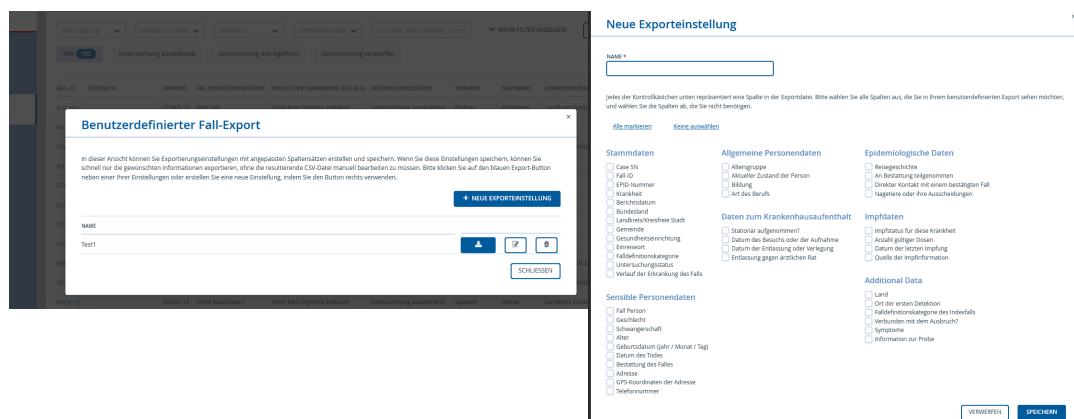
Alle 100 Untersuchung ausstehend Untersuchung durchgeführt Untersuchung verworfen

MEHR FILTER ANZEIGEN

Benutzerdefinierter Fall-Export

In dieser Ansicht können Sie Exportierungseinstellungen mit angepassten Spaltensätzen erstellen und speichern. Wenn Sie diese Einstellungen speichern, können Sie schnell nur die gewünschten Informationen exportieren, ohne die resultierende CSV-Datei manuell bearbeiten zu müssen. Bitte klicken Sie auf den blauen Export-Button neben einer Ihrer Einstellungen oder erstellen Sie eine neue Einstellung, indem Sie den Button rechts verwenden.

+ NEUE EXPORTEINSTELLUNG

NAME

Test1

SCHLIESSEN

Neue Exporteinstellung

NAME *

Jedes der Kontrollkästchen unten repräsentiert eine Spalte in der Exportdatei. Bitte wählen Sie alle Spalten aus, die Sie in Ihrem benutzerdefinierten Export sehen möchten, und wählen Sie die Spalten ab, die Sie nicht benötigen.

Alle markieren Keine auswählen

Stammdaten
Case SN
Fall-ID
EPID-Nummer
Krankheit
Berichtsdatum
Bundesland
Landkreis/Kreisfreie Stadt
Gemeinde
Gesundheitseinrichtung
Einreiseort
Falldefinitionskategorie
Untersuchungsstatus
Verlauf der Erkrankung des Falls

Sensible Personendaten
Fall Person
Geschlecht
Schwangerschaft
Alter
Geburtsdatum (Jahr / Monat / Tag)
Datum des Todes
Bestattung des Falles
Adresse
GPS-Koordinaten der Adresse
Telefonnummer

Allgemeine Personendaten
Altersgruppe
Aktueller Zustand der Person
Bildung
Art des Berufs

Daten zum Krankenhausaufenthalt
Stationär aufgenommen?
Datum des Besuchs oder der Aufnahme
Datum der Entlassung oder Verlegung
Entlassung gegen ärztlichen Rat

Epidemiologische Daten
Reisegeschichte
An Bestattung teilgenommen
Direkter Kontakt mit einem bestätigten Fall
Nagetiere oder ihre Ausscheidungen

Impfdaten
Impfstatus für diese Krankheit
Anzahl gültiger Dosen
Datum der letzten Impfung
Quelle der Impfinformation

Additional Data
Land
Ort der ersten Detektion
Falldefinitionskategorie des Indexfalls
Verbunden mit dem Ausbruch?
Symptome
Information zur Probe

VERWERFEN SPEICHERN